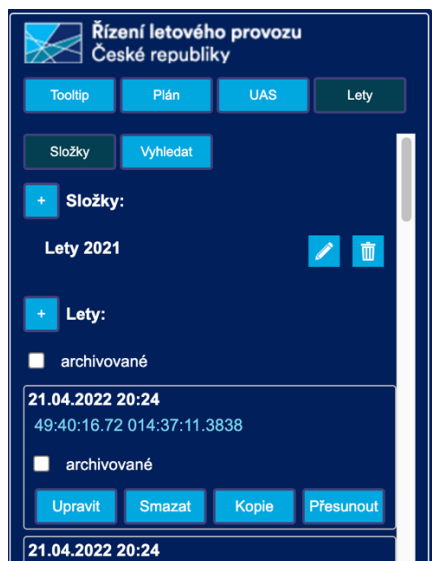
Řízení letového provozu
České republiky

Tooltip Plán UAS Lety

Složky Vyhledat

+ Složky:

Lety 2021

+ Lety:

archivované

21.04.2022 20:24
49:40:16.72 014:37:11.3838

archivované

Upravit Smazat Kopie Přesunout

21.04.2022 20:24